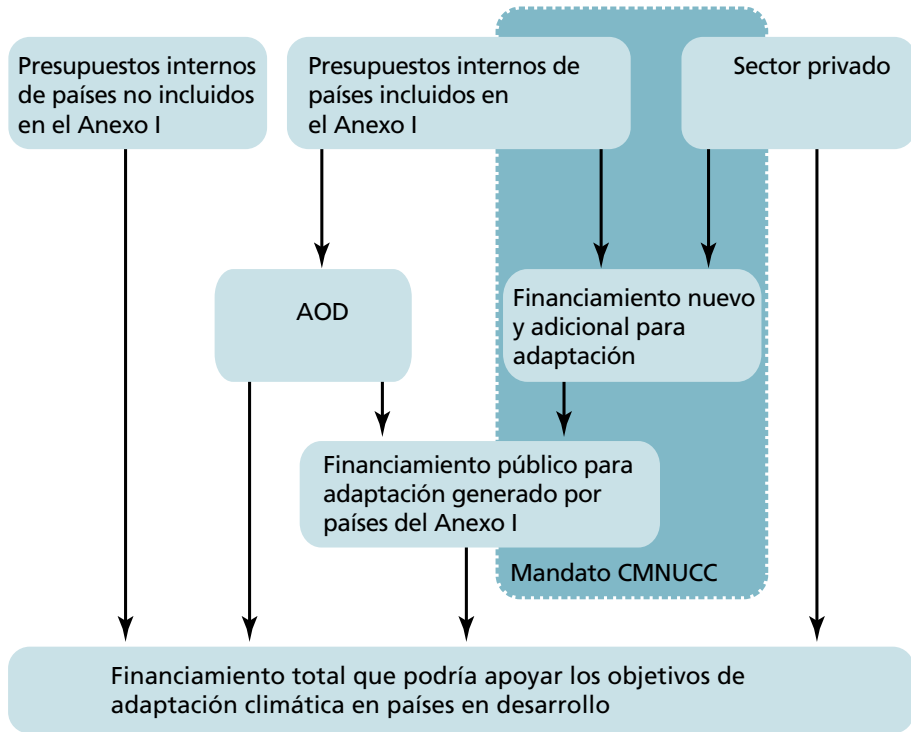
Presupuestos internos de países no incluidos en el Anexo I

Presupuestos internos de países incluidos en el Anexo I

Sector privado

AOD

Financiamiento nuevo y adicional para adaptación

Financiamiento público para adaptación generado por países del Anexo I

Mandato CMNUCC

Financiamiento total que podría apoyar los objetivos de adaptación climática en países en desarrollo